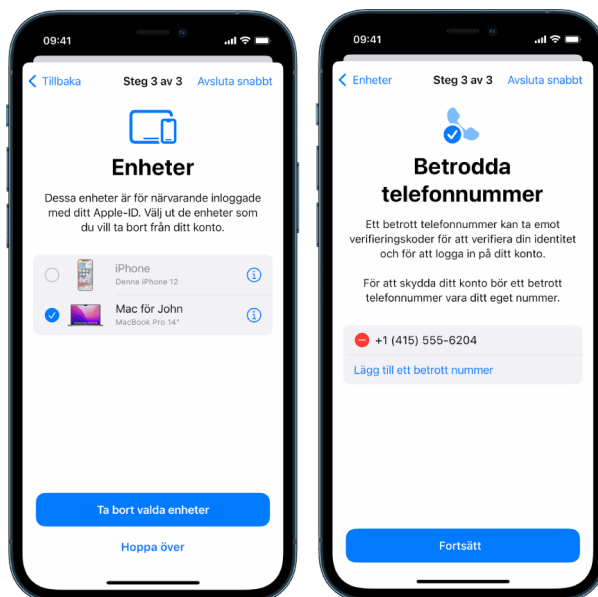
09:41

Tillbaka
Steg 3 av 3
Avsluta snabbt

Enheter

Dessa enheter är för närvarande inloggade med ditt Apple-ID. Välj ut de enheter som du vill ta bort från ditt konto.

iPhone
Denna iPhone 12

Mac för John
MacBook Pro 14"

Ta bort valda enheter

Hoppa över

09:41

Enheter
Steg 3 av 3
Avsluta snabbt

Betrodda telefonnummer

Ett betrott telefonnummer kan ta emot verifieringskoder för att verifiera din identitet och för att logga in på ditt konto.

För att skydda ditt konto bör ett betrott telefonnummer vara ditt eget nummer.

+1 (415) 555-6204

Lägg till ett betrott nummer

Fortsätt